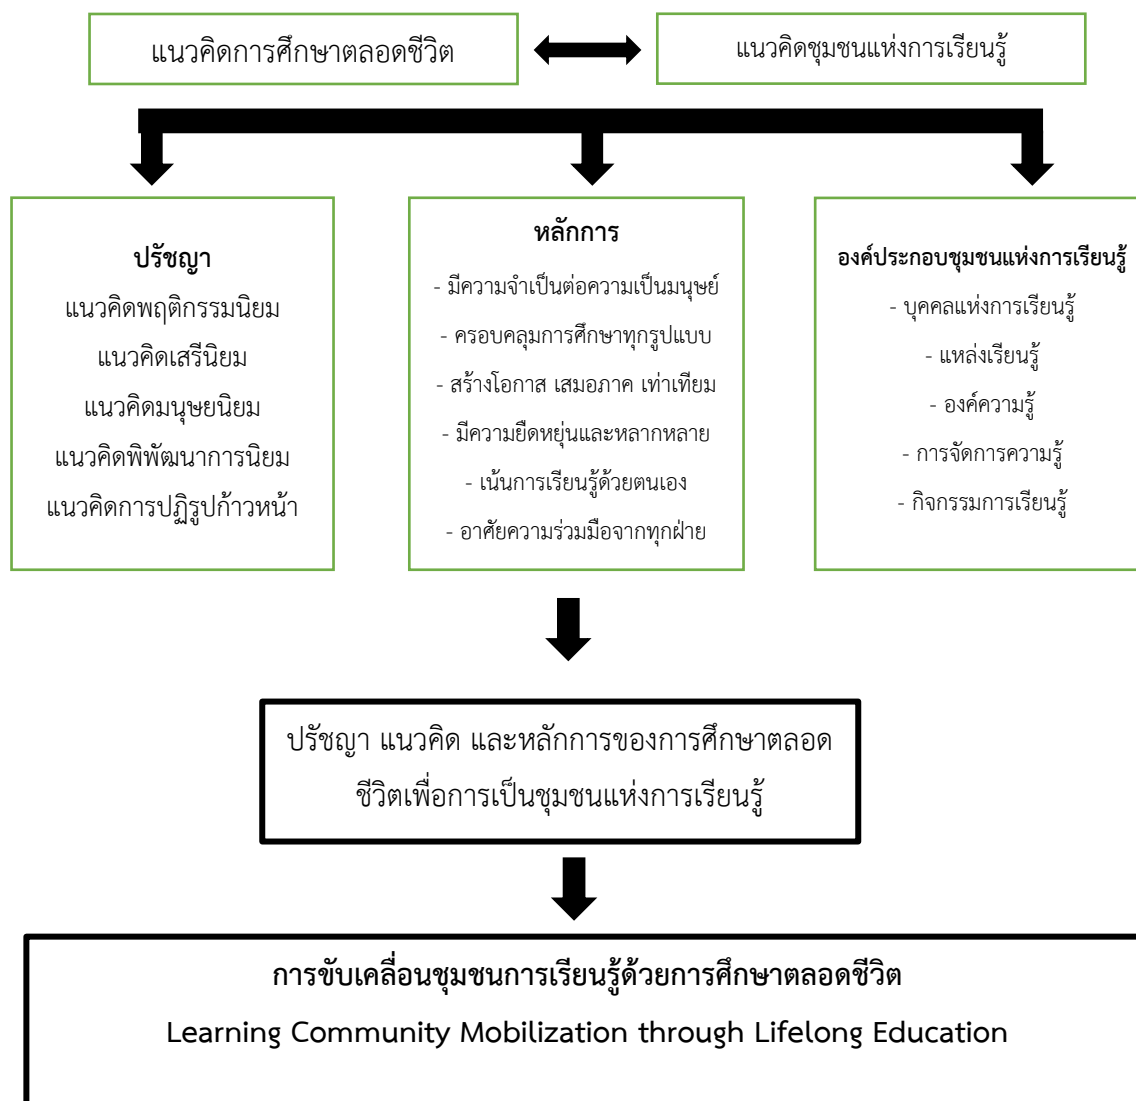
แนวคิดการศึกษาตลอดชีวิต

แนวคิดชุมชนแห่งการเรียนรู้

ปรัชญา
แนวคิดพฤติกรรมนิยม
แนวคิดเสรีนิยม
แนวคิดมนุษยนิยม
แนวคิดพิพัฒนาการนิยม
แนวคิดการปฏิรูปก้าวหน้า

หลักการ
- มีความจำเป็นต่อความเป็นมนุษย์
- ครอบคลุมการศึกษาทุกรูปแบบ
- สร้างโอกาส เสมอภาค เท่าเทียม
- มีความยืดหยุ่นและหลากหลาย
- เน้นการเรียนรู้ด้วยตนเอง
- อาศัยความร่วมมือจากทุกฝ่าย

องค์ประกอบชุมชนแห่งการเรียนรู้
- บุคคลแห่งการเรียนรู้
- แหล่งเรียนรู้
- องค์ความรู้
- การจัดการความรู้
- กิจกรรมการเรียนรู้

ปรัชญา แนวคิด และหลักการของการศึกษาตลอดชีวิตเพื่อการเป็นชุมชนแห่งการเรียนรู้

การขับเคลื่อนชุมชนการเรียนรู้ด้วยการศึกษาตลอดชีวิต
Learning Community Mobilization through Lifelong Education